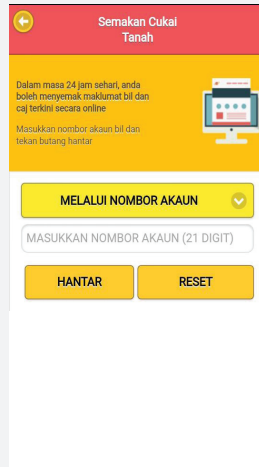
Semakan Cukai Tanah

Dalam masa 24 jam sehari, anda boleh menyemak maklumat bil dan caj terkini secara online

Masukkan nombor akaun bil dan tekan butang hantar

MELALUI NOMBOR AKAUN

MASUKKAN NOMBOR AKAUN (21 DIGIT)

HANTAR

RESET